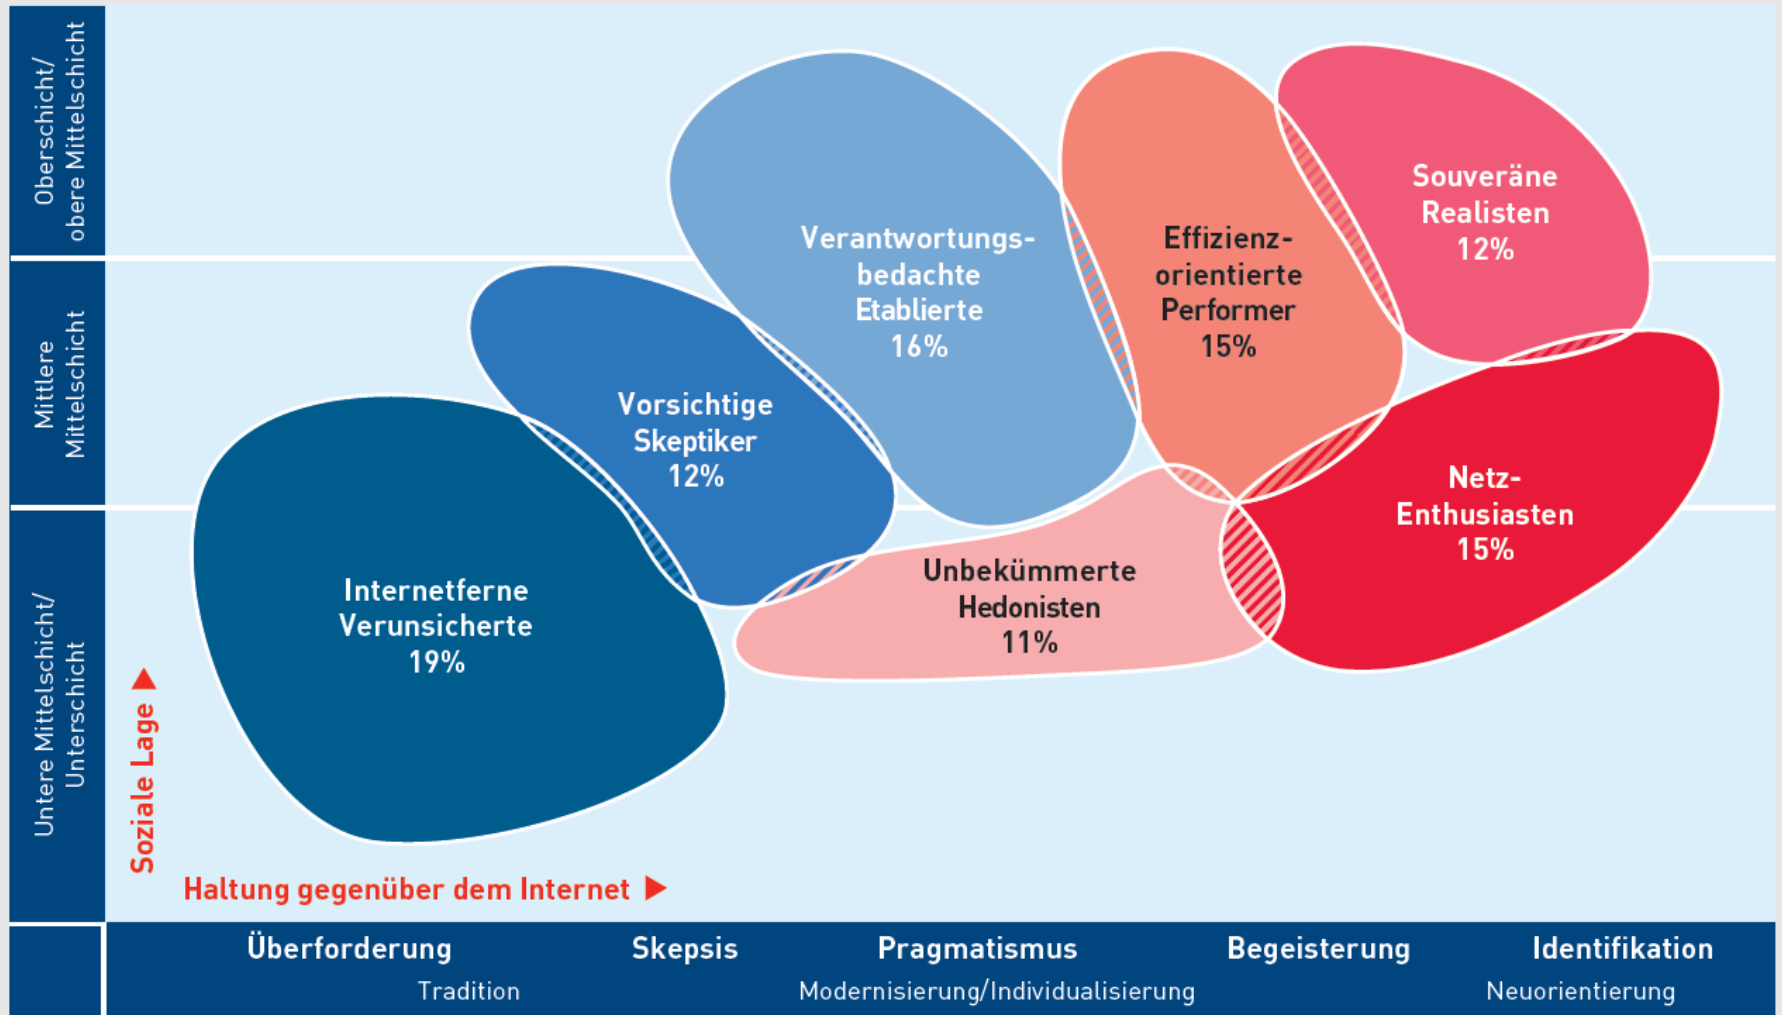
Oberschicht/ obere Mittelschicht

Mittlere Mittelschicht

Untere Mittelschicht/ Unterschicht

Verantwortungsbedachte Etablierte 16%

Effizienzorientierte Performer 15%

Souveräne Realisten 12%

Vorsichtige Skeptiker 12%

Netz-Enthusiasten 15%

Unbekümmerte Hedonisten 11%

Internetferne Verunsicherte 19%

Soziale Lage

Haltung gegenüber dem Internet

Überforderung | Skepsis | Pragmatismus | Begeisterung | Identifikation

Tradition | Modernisierung/Individualisierung | Neuorientierung